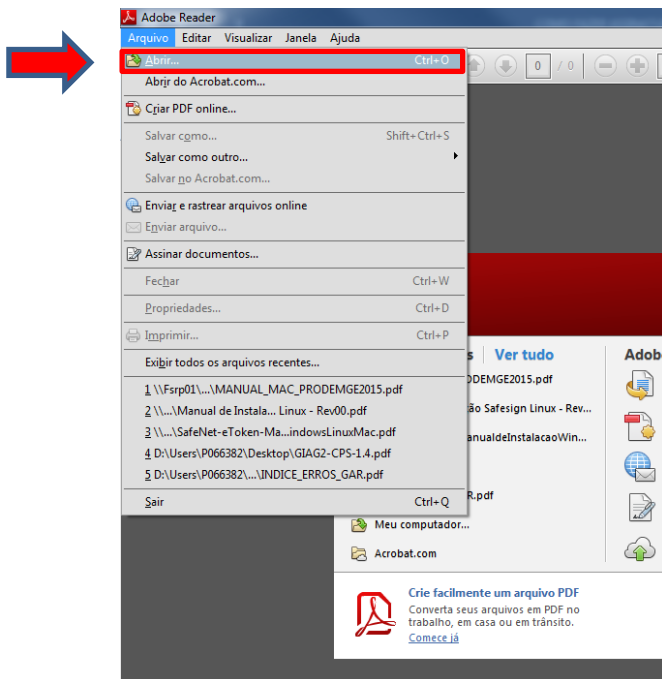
Adobe Reader

Arquivo Editar Visualizar Janela Ajuda

Abrir... Ctrl+O
Abrir do Acrobat.com...
Criar PDF online...
Salvar como... Shift+Ctrl+S
Salvar como outro...
Salvar no Acrobat.com...
Enviar e rastrear arquivos online
Enviar arquivo...
Assinar documentos...
Fechar Ctrl+W
Propriedades... Ctrl+D
Imprimir... Ctrl+P
Exibir todos os arquivos recentes...
1 \\Fsrp01\...\MANUAL_MAC_PRODEMGE2015.pdf
2 \\...\Manual de Instala... Linux - Rev00.pdf
3 \\...\SafeNet-eToken-Ma...indowsLinuxMac.pdf
4 D:\Users\P066382\Desktop\GIAG2-CPS-1.4.pdf
5 D:\Users\P066382\...\INDICE_ERROS_GAR.pdf
Sair Ctrl+Q

0 / 0

s Ver tudo
DEMGE2015.pdf
ão Safesign Linux - Rev...
anualdeInstalacaoWin...
R.pdf
Meu computador...
Acrobat.com

Adob

Crie facilmente um arquivo PDF
Converta seus arquivos em PDF no trabalho, em casa ou em trânsito.
Comece já